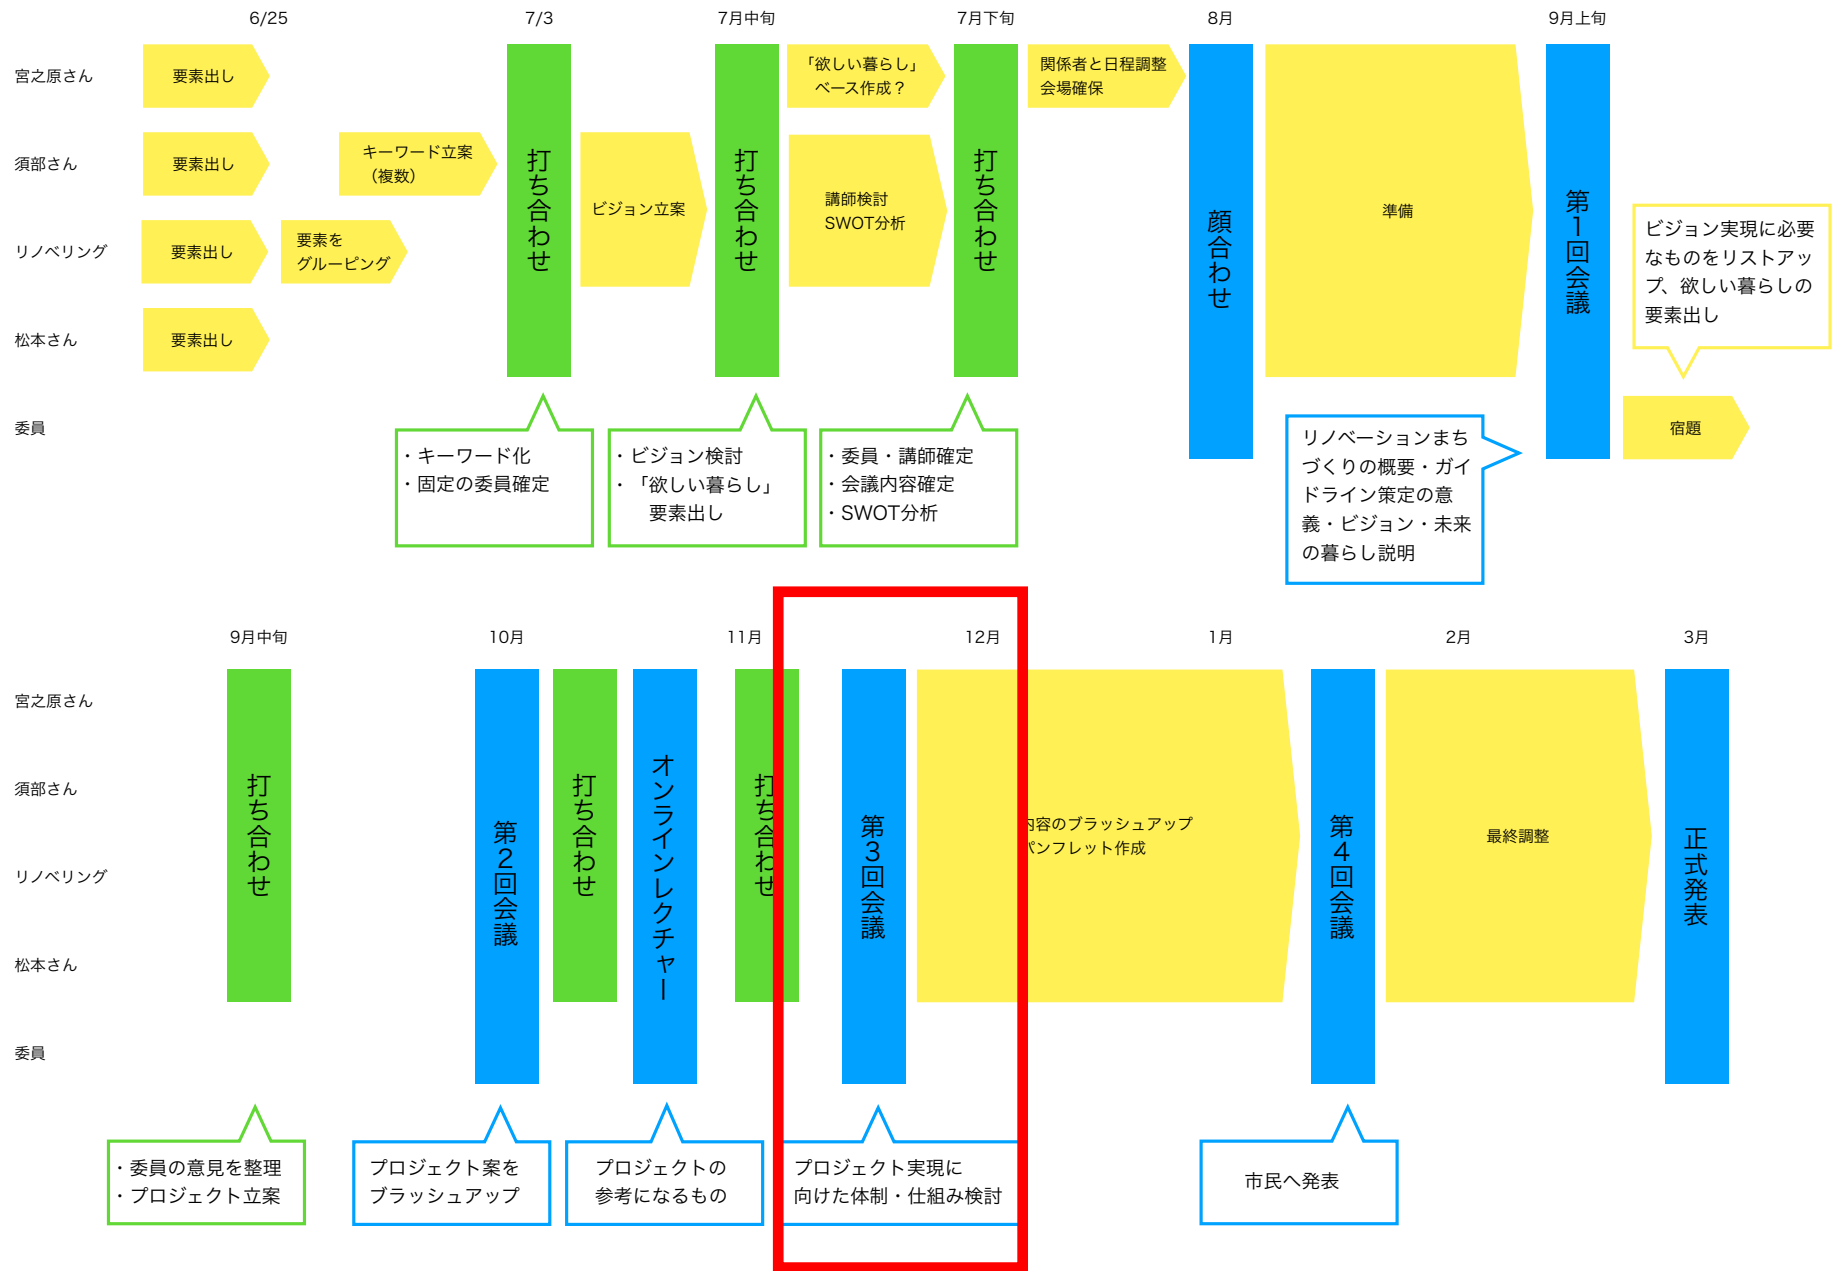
6/25 7/3 7月中旬 7月下旬 8月 9月上旬

宮之原さん
須部さん
リノベリング
松本さん
委員

要素出し
要素出し
キーワード立案
(複数)
要素出し
要素を
グルーピング
要素出し

打ち合わせ
ビジョン立案
打ち合わせ
「欲しい暮らし」
ベース作成？
講師検討
SWOT分析
打ち合わせ
関係者と日程調整
会場確保
顔合わせ
準備
第1回会議
ビジョン実現に必要なものをリストアップ、欲しい暮らしの要素出し
宿題

・キーワード化
・固定の委員確定

・ビジョン検討
・「欲しい暮らし」
要素出し

・委員・講師確定
・会議内容確定
・SWOT分析

リノベーションまちづくりの概要・ガイドライン策定の意義・ビジョン・未来の暮らし説明

9月中旬 10月 11月 12月 1月 2月 3月

宮之原さん
須部さん
リノベリング
松本さん
委員

打ち合わせ
第2回会議
打ち合わせ
オンラインレクチャー
打ち合わせ
第3回会議
内容のブラッシュアップ
パンフレット作成
第4回会議
最終調整
正式発表

・委員の意見を整理
・プロジェクト立案

プロジェクト案を
ブラッシュアップ

プロジェクトの
参考になるもの

プロジェクト実現に
向けた体制・仕組み検討

市民へ発表